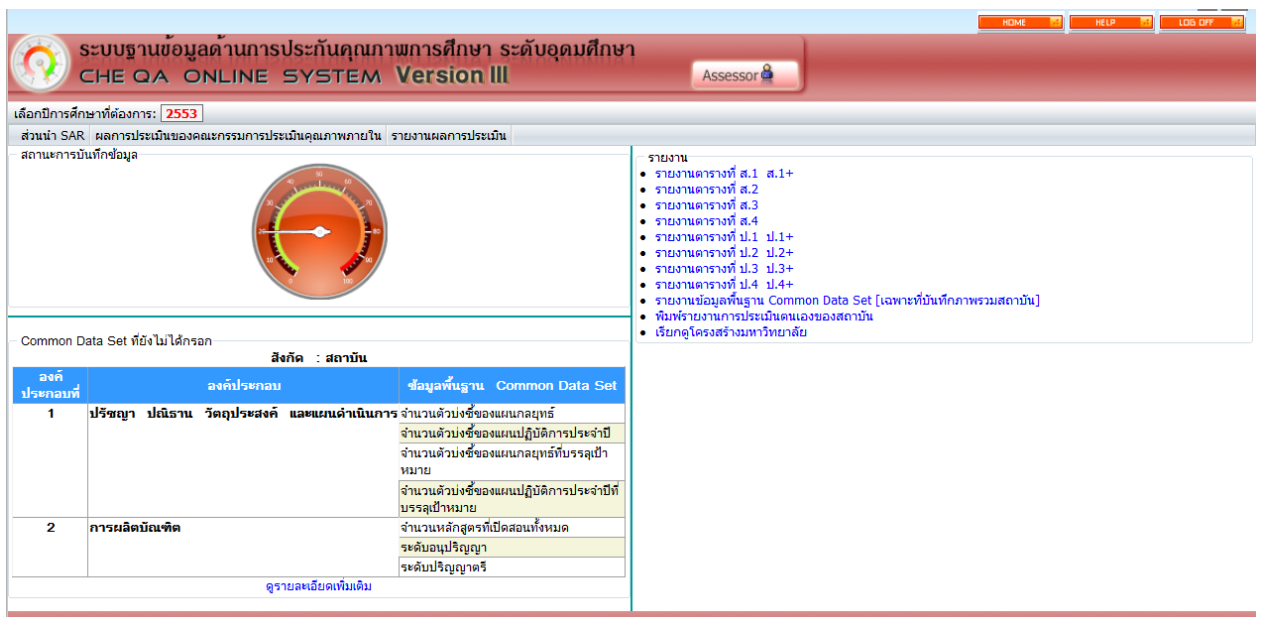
HOME HELP LOG OFF

ระบบฐานข้อมูลด้านการประกันคุณภาพการศึกษา ระดับอุดมศึกษา
CHE QA ONLINE SYSTEM Version III

Assessor

เลือกปีการศึกษาที่ต้องการ: 2553

ส่วนนำ SAR ผลการประเมินของคณะกรรมการประเมินคุณภาพภายใน รายงานผลการประเมิน

สถานะการบันทึกข้อมูล

รายงาน
- รายงานตารางที่ ส.1 ส.1+
- รายงานตารางที่ ส.2
- รายงานตารางที่ ส.3
- รายงานตารางที่ ส.4
- รายงานตารางที่ ป.1 ป.1+
- รายงานตารางที่ ป.2 ป.2+
- รายงานตารางที่ ป.3 ป.3+
- รายงานตารางที่ ป.4 ป.4+
- รายงานข้อมูลพื้นฐาน Common Data Set [เฉพาะที่บันทึกภาพรวมสถาบัน]
- พิมพ์รายงานการประเมินตนเองของสถาบัน
- เรียกดูโครงสร้างมหาวิทยาลัย

Common Data Set ที่ยังไม่ได้กรอก

สังกัด : สถาบัน

| องค์ประกอบที่ | องค์ประกอบ | ข้อมูลพื้นฐาน Common Data Set |
|---|---|---|
| 1 | ปรัชญา ปณิธาน วัตถุประสงค์ และแผนดำเนินการ | จำนวนตัวบ่งชี้ของแผนกลยุทธ์ |
| | | จำนวนตัวบ่งชี้ของแผนปฏิบัติการประจำปี |
| | | จำนวนตัวบ่งชี้ของแผนกลยุทธ์ที่บรรลุเป้าหมาย |
| | | จำนวนตัวบ่งชี้ของแผนปฏิบัติการประจำปีที่บรรลุเป้าหมาย |
| 2 | การผลิตบัณฑิต | จำนวนหลักสูตรที่เปิดสอนทั้งหมด |
| | | ระดับอนุปริญญา |
| | | ระดับปริญญาตรี |

ดูรายละเอียดเพิ่มเติม